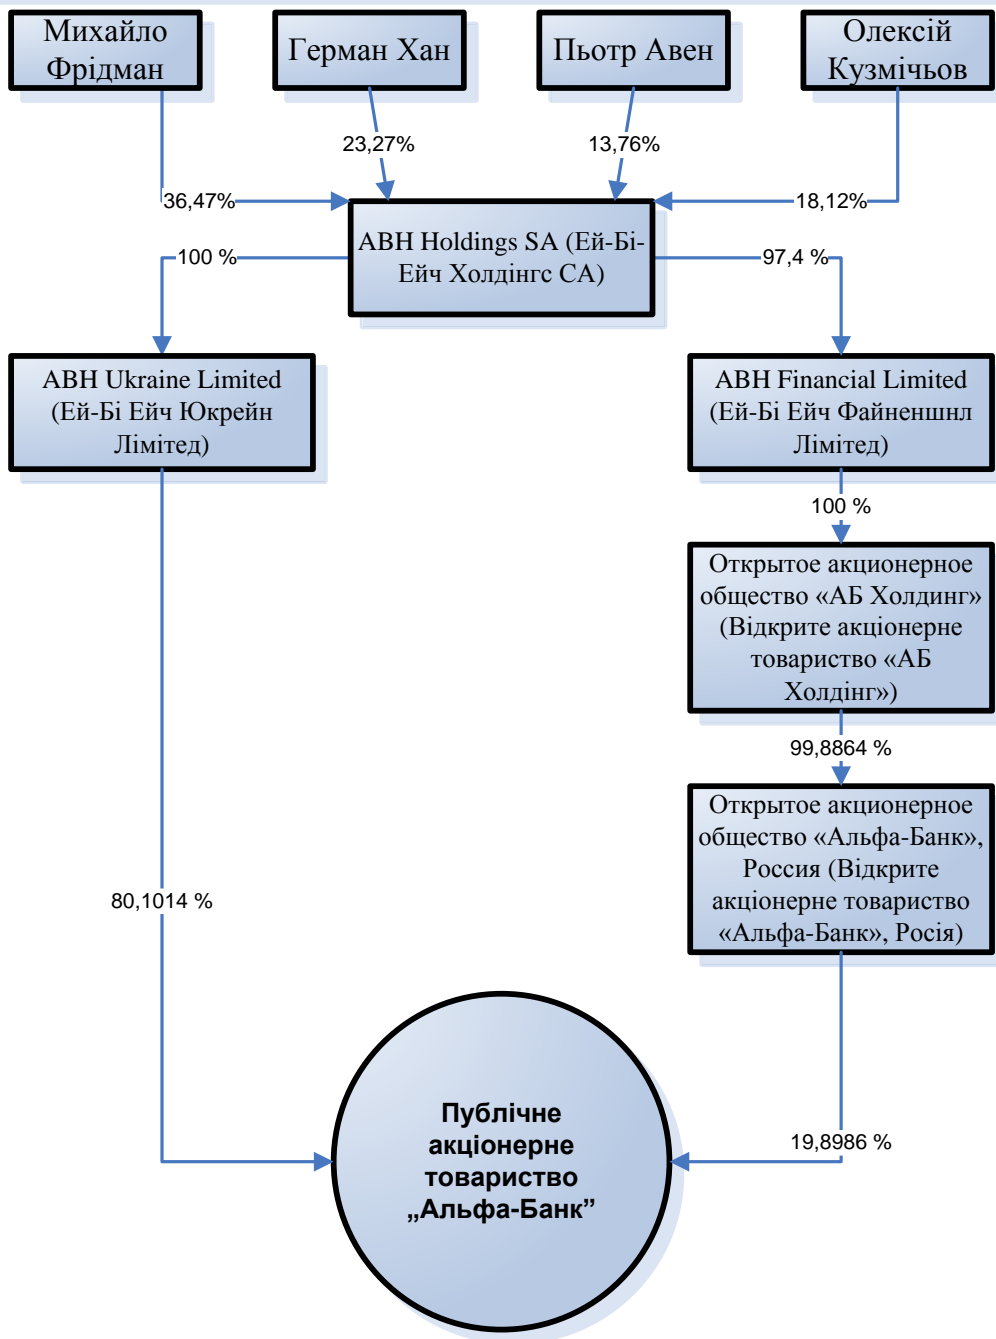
Михайло Фрідман

Герман Хан

Пьотр Авен

Олексій Кузмічьов

23,27%

13,76%

36,47%

18,12%

ABH Holdings SA (Ей-Бі-Ейч Холдінгс СА)

100 %

97,4 %

ABH Ukraine Limited (Ей-Бі Ейч Юкрейн Лімітед)

ABH Financial Limited (Ей-Бі Ейч Файненшнл Лімітед)

100 %

Открытое акционерное общество «АБ Холдинг» (Відкрите акціонерне товариство «АБ Холдінг»)

99,8864 %

Открытое акционерное общество «Альфа-Банк», Россия (Відкрите акціонерне товариство «Альфа-Банк», Росія)

80,1014 %

Публічне акціонерне товариство „Альфа-Банк”

19,8986 %